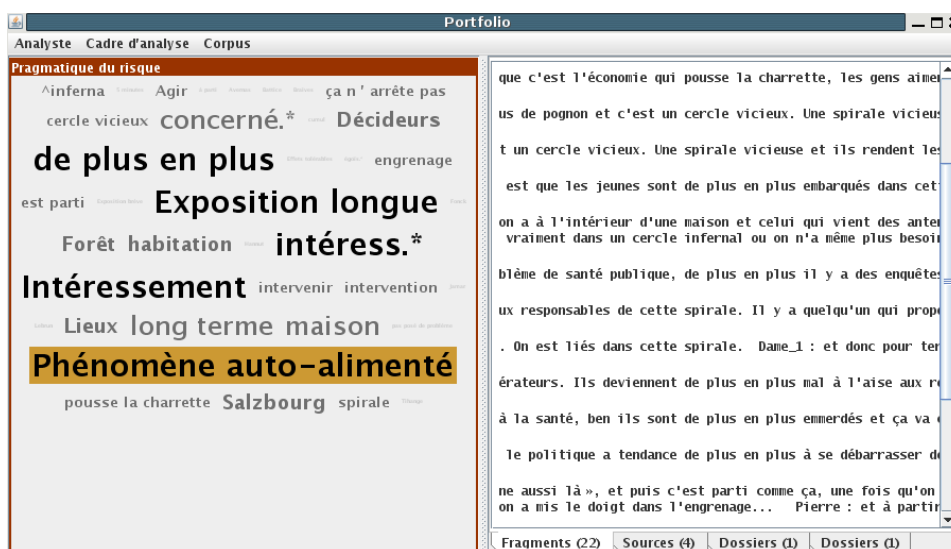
Portfolio

Analyste Cadre d'analyse Corpus

Pragmatique du risque

^inferna Agir ça n ' arrête pas

cercle vicieux concerné.* Décideurs

de plus en plus engrenage

est parti Exposition longue

Forêt habitation intéress.*

Intéressement intervenir intervention

Lieux long terme maison

Phénomène auto-alimenté

pousse la charrette Salzbourg spirale

que c'est l'économie qui pousse la charrette, les gens aimen

us de pognon et c'est un cercle vicieux. Une spirale vicieus

t un cercle vicieux. Une spirale vicieuse et ils rendent les

est que les jeunes sont de plus en plus embarqués dans cet

on a à l'intérieur d'une maison et celui qui vient des anten
vraiment dans un cercle infernal ou on n'a même plus besoin

blème de santé publique, de plus en plus il y a des enquêtes

ux responsables de cette spirale. Il y a quelqu'un qui propo

. On est liés dans cette spirale. Dame_1 : et donc pour ter

érateurs. Ils deviennent de plus en plus mal à l'aise aux re

à la santé, ben ils sont de plus en plus emmerdés et ça va

le politique a tendance de plus en plus à se débarrasser de

ne aussi là», et puis c'est parti comme ça, une fois qu'on
on a mis le doigt dans l'engrenage... Pierre : et à partir

Fragments (22) Sources (4) Dossiers (1) Dossiers (1)